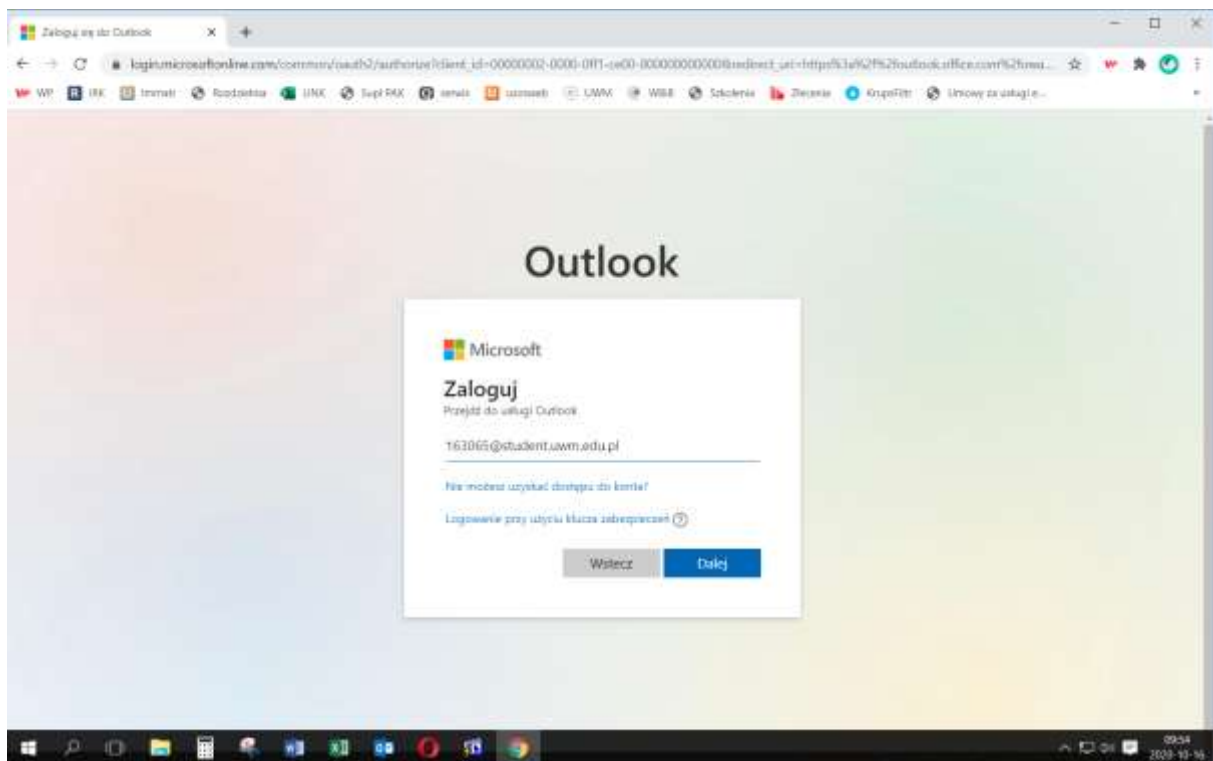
Zaloguj się do Outlook

login.microsoftonline.com/common/oauth2/authorize?client_id=00000002-0000-0ff1-ce00-000000000000&redirect_uri=https%3a%2f%2foutlook.office.com%2fowa...

WP IRK Immati Rozdzielnia UNX Supl PAX serwis usosweb UWM WBiE Szkolenia Zlecenia KrupoFiltr Umowy za usługi e...

Outlook

Microsoft

Zaloguj

Przejdź do usługi Outlook

163065@student.uwm.edu.pl

Nie możesz uzyskać dostępu do konta?

Logowanie przy użyciu klucza zabezpieczeń

Wstecz

Dalej

09:54
2020-10-16